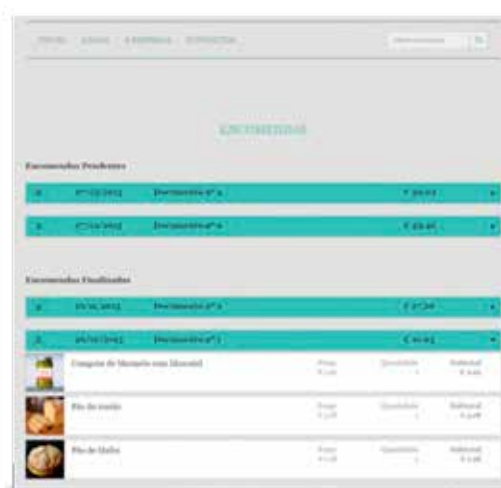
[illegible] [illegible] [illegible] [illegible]

ENCOMENDAS

Encomendas Pendentes

| 4 | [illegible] | Encomenda nº 4 | € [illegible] |
|---|---|---|---|
| 3 | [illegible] | Encomenda nº 3 | € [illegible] |

Encomendas Finalizadas

| 2 | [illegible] | Encomenda nº 2 | € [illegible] |
|---|---|---|---|
| 1 | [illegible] | Encomenda nº 1 | € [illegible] |

| | Preço | Quantidade | Subtotal |
|---|---|---|---|
| Compota de Marmelo com Maracujá | € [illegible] | 1 | € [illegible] |
| Pão de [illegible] | € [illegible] | 1 | € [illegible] |
| Pão de Milho | € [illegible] | 1 | € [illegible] |